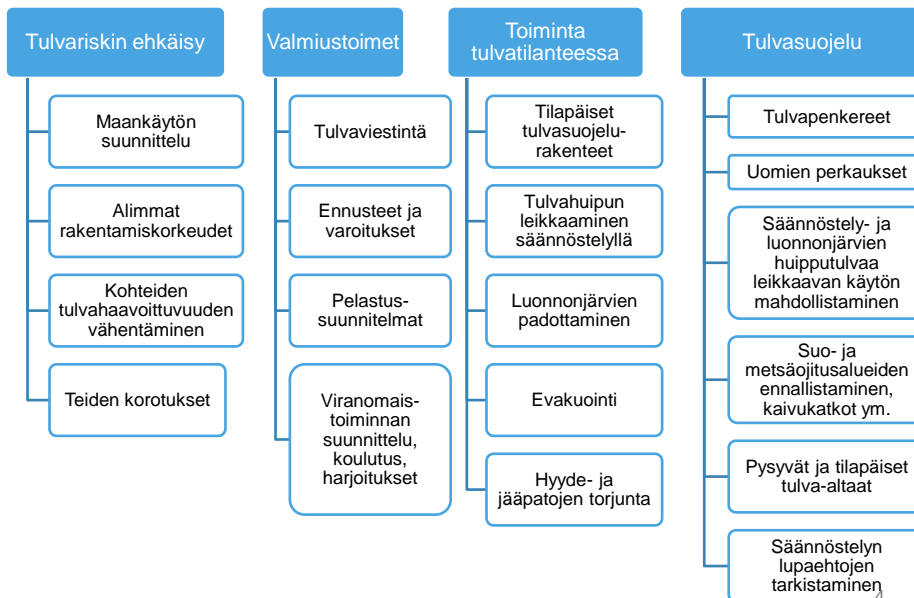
Tulvariskin ehkäisy

Maankäytön suunnittelu

Alimmat rakentamiskorkeudet

Kohteiden tulvahaavoittuvuuden vähentäminen

Teiden korotukset

Valmiustoimet

Tulvaviestintä

Ennusteet ja varoitukset

Pelastus-suunnitelmat

Viranomais-toiminnan suunnittelu, koulutus, harjoitukset

Toiminta tulvatilanteessa

Tilapäiset tulvasuojelu-rakenteet

Tulvahuipun leikkaaminen säännöstelyllä

Luonnonjärvien padottaminen

Evakuointi

Hyyde- ja jääpatojen torjunta

Tulvasuojelu

Tulvapenkereet

Uomien perkaukset

Säännöstely- ja luonnonjärvien huipputulvaa leikkaavan käytön mahdollistaminen

Suo- ja metsäojitusalueiden ennallistaminen, kaivukatkot ym.

Pysyvät ja tilapäiset tulva-altaat

Säännöstelyn lupaehtojen tarkistaminen